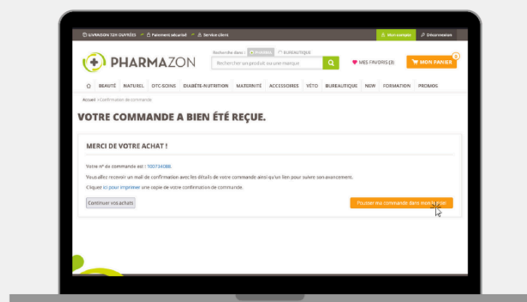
LIVRAISON 72H OUVRÉES | Paiement sécurisé | Service client | Mon compte | Déconnexion

PHARMAZON

Recherche dans : Produits | Actualité

Rechercher un produit ou une marque

MES FAVORIS (3)

MON PANIER

BEAUTÉ | NATUREL | OTC-SOINS | DIABÈTE-NUTRITION | MATERNITÉ | ACCESSOIRES | VÉTO | BUREAUTIQUE | NEW | FORMATION | PROMOS

Accueil > Confirmation de commande

VOTRE COMMANDE A BIEN ÉTÉ REÇUE.

MERCI DE VOTRE ACHAT !

Votre n° de commande est : 100734386

Vous allez recevoir un mail de confirmation avec les détails de votre commande ainsi qu'un lien pour suivre son avancement.

Cliquez ici pour imprimer une copie de votre confirmation de commande.

Continuer vos achats

Poursuivre ma commande dans mon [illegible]